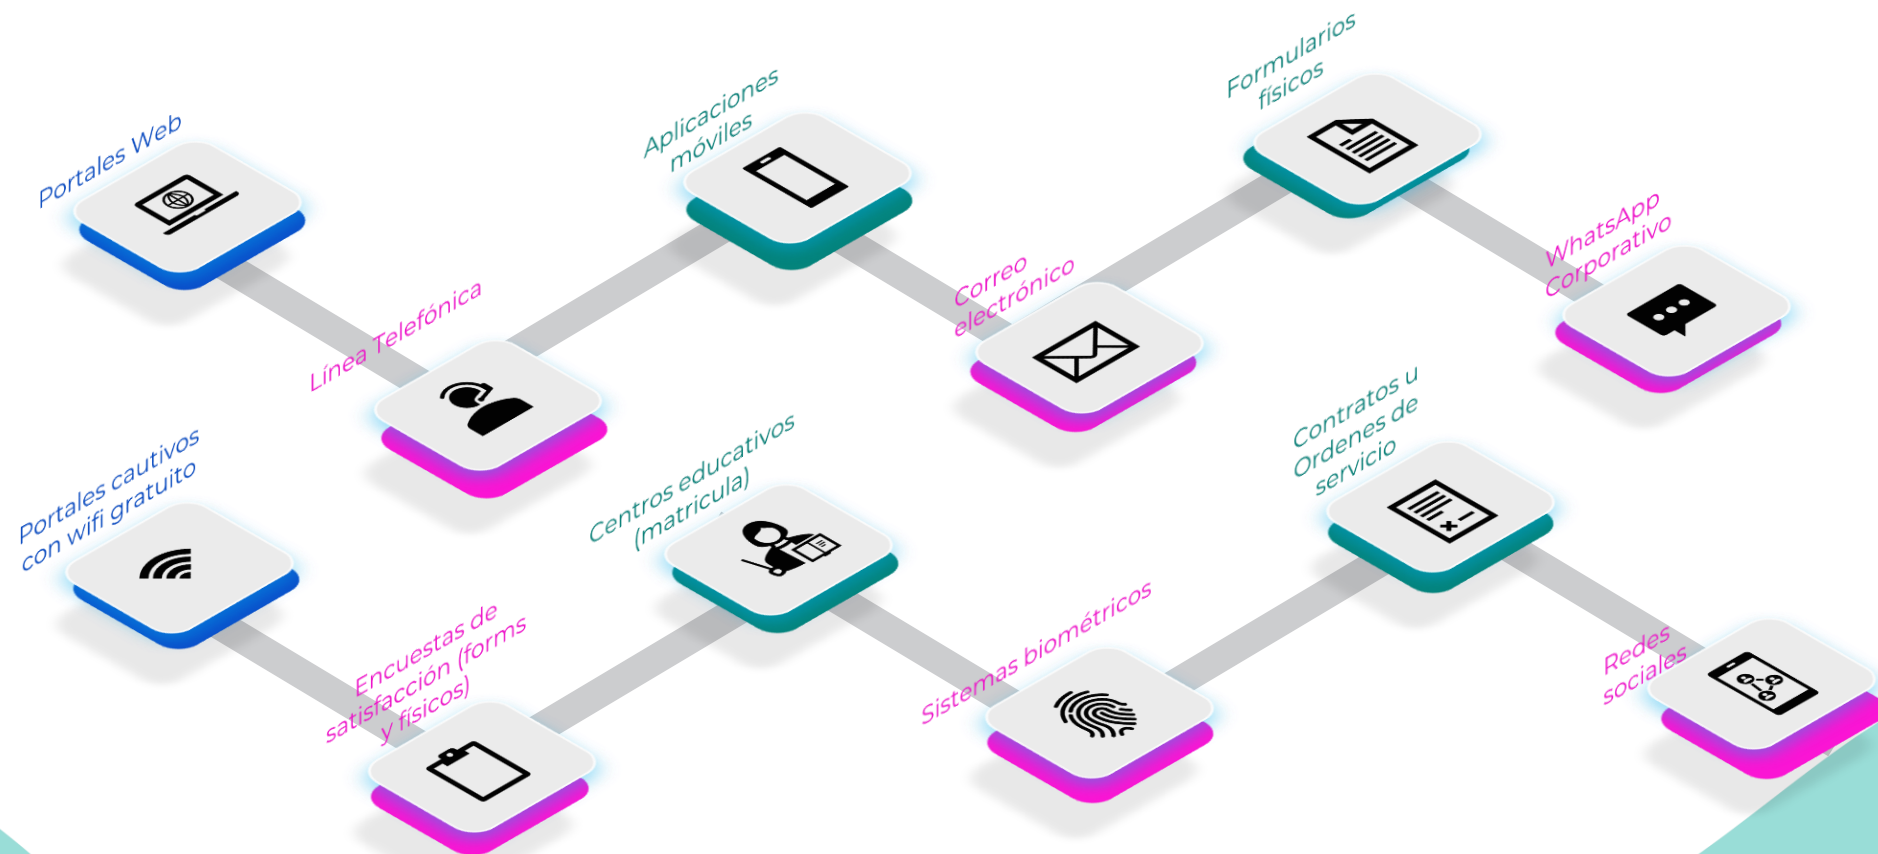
Portales Web

Línea Telefónica

Aplicaciones móviles

Correo electrónico

Formularios físicos

WhatsApp Corporativo

Portales cautivos con wifi gratuito

Encuestas de satisfacción (forms y físicos)

Centros educativos (matricula)

Sistemas biométricos

Contratos u Ordenes de servicio

Redes sociales